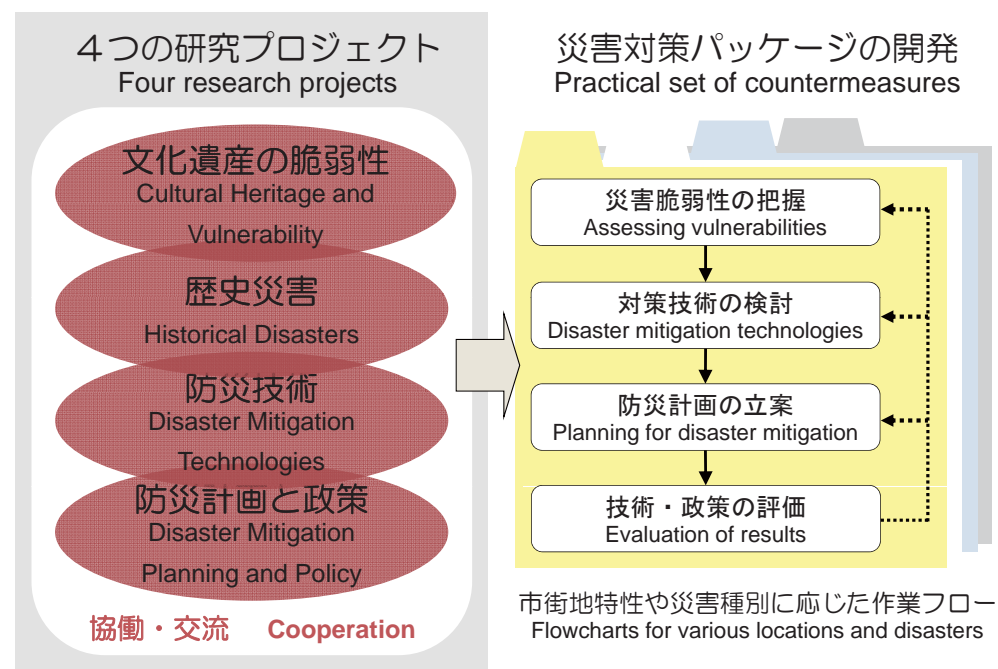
４つの研究プロジェクト
Four research projects

文化遺産の脆弱性
Cultural Heritage and Vulnerability

歴史災害
Historical Disasters

防災技術
Disaster Mitigation Technologies

防災計画と政策
Disaster Mitigation Planning and Policy

協働・交流 Cooperation

災害対策パッケージの開発
Practical set of countermeasures

災害脆弱性の把握
Assessing vulnerabilities

対策技術の検討
Disaster mitigation technologies

防災計画の立案
Planning for disaster mitigation

技術・政策の評価
Evaluation of results

市街地特性や災害種別に応じた作業フロー
Flowcharts for various locations and disasters